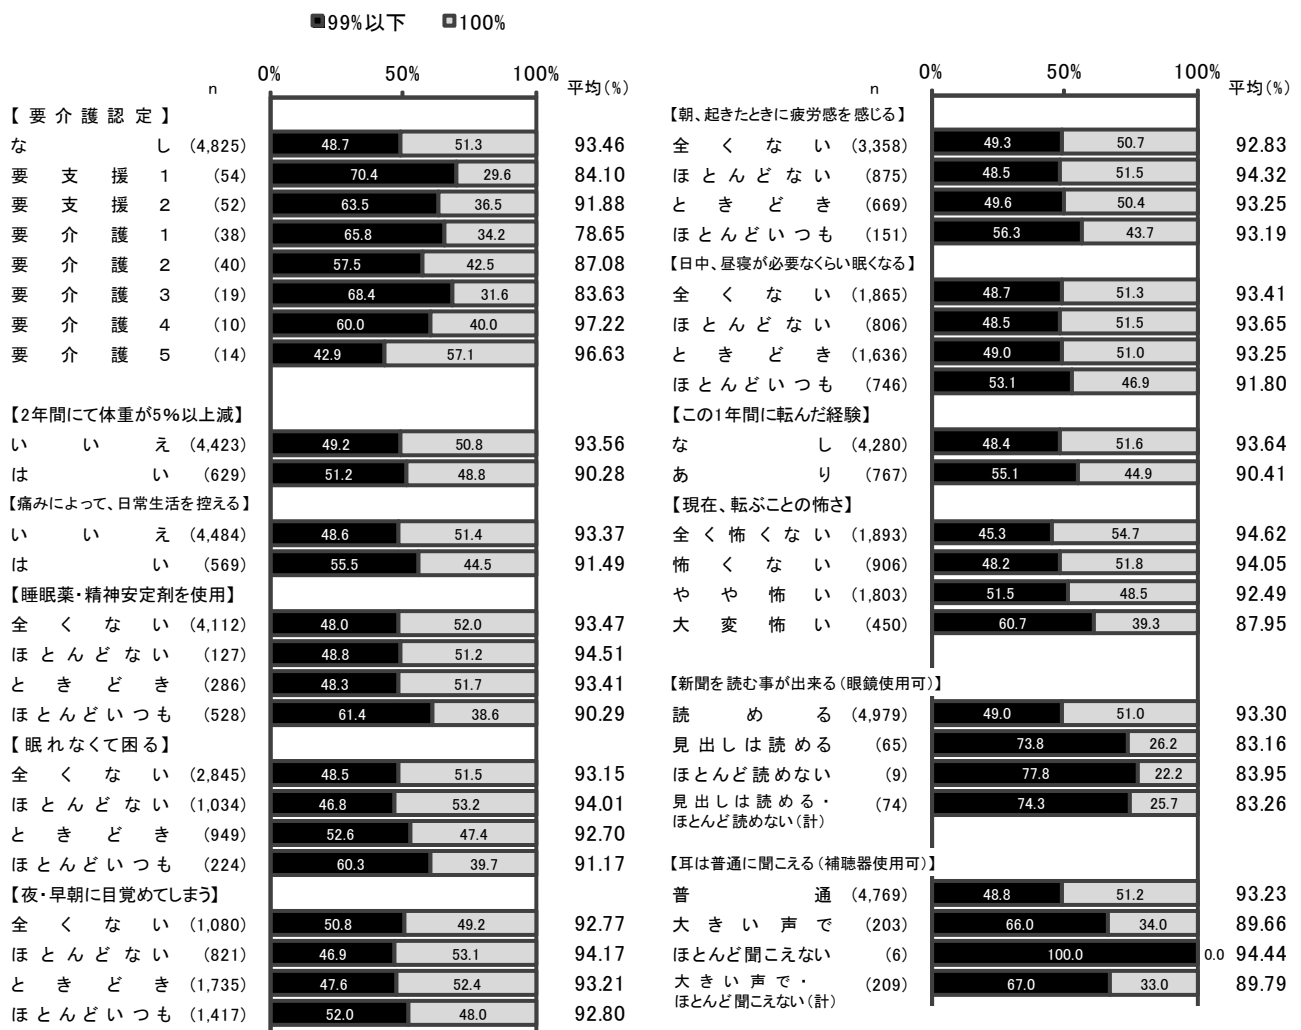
■99%以下　■100%

| | n | 99%以下 | 100% | 平均(%) |
|---|---|---|---|---|
| 【要介護認定】 | | | | |
| なし | (4,825) | 48.7 | 51.3 | 93.46 |
| 要支援1 | (54) | 70.4 | 29.6 | 84.10 |
| 要支援2 | (52) | 63.5 | 36.5 | 91.88 |
| 要介護1 | (38) | 65.8 | 34.2 | 78.65 |
| 要介護2 | (40) | 57.5 | 42.5 | 87.08 |
| 要介護3 | (19) | 68.4 | 31.6 | 83.63 |
| 要介護4 | (10) | 60.0 | 40.0 | 97.22 |
| 要介護5 | (14) | 42.9 | 57.1 | 96.63 |
| 【2年間にて体重が5%以上減】 | | | | |
| いいえ | (4,423) | 49.2 | 50.8 | 93.56 |
| はい | (629) | 51.2 | 48.8 | 90.28 |
| 【痛みによって、日常生活を控える】 | | | | |
| いいえ | (4,484) | 48.6 | 51.4 | 93.37 |
| はい | (569) | 55.5 | 44.5 | 91.49 |
| 【睡眠薬・精神安定剤を使用】 | | | | |
| 全くない | (4,112) | 48.0 | 52.0 | 93.47 |
| ほとんどない | (127) | 48.8 | 51.2 | 94.51 |
| ときどき | (286) | 48.3 | 51.7 | 93.41 |
| ほとんどいつも | (528) | 61.4 | 38.6 | 90.29 |
| 【眠れなくて困る】 | | | | |
| 全くない | (2,845) | 48.5 | 51.5 | 93.15 |
| ほとんどない | (1,034) | 46.8 | 53.2 | 94.01 |
| ときどき | (949) | 52.6 | 47.4 | 92.70 |
| ほとんどいつも | (224) | 60.3 | 39.7 | 91.17 |
| 【夜・早朝に目覚めてしまう】 | | | | |
| 全くない | (1,080) | 50.8 | 49.2 | 92.77 |
| ほとんどない | (821) | 46.9 | 53.1 | 94.17 |
| ときどき | (1,735) | 47.6 | 52.4 | 93.21 |
| ほとんどいつも | (1,417) | 52.0 | 48.0 | 92.80 |

| | n | 99%以下 | 100% | 平均(%) |
|---|---|---|---|---|
| 【朝、起きたときに疲労感を感じる】 | | | | |
| 全くない | (3,358) | 49.3 | 50.7 | 92.83 |
| ほとんどない | (875) | 48.5 | 51.5 | 94.32 |
| ときどき | (669) | 49.6 | 50.4 | 93.25 |
| ほとんどいつも | (151) | 56.3 | 43.7 | 93.19 |
| 【日中、昼寝が必要なくらい眠くなる】 | | | | |
| 全くない | (1,865) | 48.7 | 51.3 | 93.41 |
| ほとんどない | (806) | 48.5 | 51.5 | 93.65 |
| ときどき | (1,636) | 49.0 | 51.0 | 93.25 |
| ほとんどいつも | (746) | 53.1 | 46.9 | 91.80 |
| 【この1年間に転んだ経験】 | | | | |
| なし | (4,280) | 48.4 | 51.6 | 93.64 |
| あり | (767) | 55.1 | 44.9 | 90.41 |
| 【現在、転ぶことの怖さ】 | | | | |
| 全く怖くない | (1,893) | 45.3 | 54.7 | 94.62 |
| 怖くない | (906) | 48.2 | 51.8 | 94.05 |
| やや怖い | (1,803) | 51.5 | 48.5 | 92.49 |
| 大変怖い | (450) | 60.7 | 39.3 | 87.95 |
| 【新聞を読む事が出来る(眼鏡使用可)】 | | | | |
| 読める | (4,979) | 49.0 | 51.0 | 93.30 |
| 見出しは読める | (65) | 73.8 | 26.2 | 83.16 |
| ほとんど読めない | (9) | 77.8 | 22.2 | 83.95 |
| 見出しは読める・ほとんど読めない(計) | (74) | 74.3 | 25.7 | 83.26 |
| 【耳は普通に聞こえる(補聴器使用可)】 | | | | |
| 普通 | (4,769) | 48.8 | 51.2 | 93.23 |
| 大きい声で | (203) | 66.0 | 34.0 | 89.66 |
| ほとんど聞こえない | (6) | 100.0 | 0.0 | 94.44 |
| 大きい声で・ほとんど聞こえない(計) | (209) | 67.0 | 33.0 | 89.79 |

0%　50%　100%